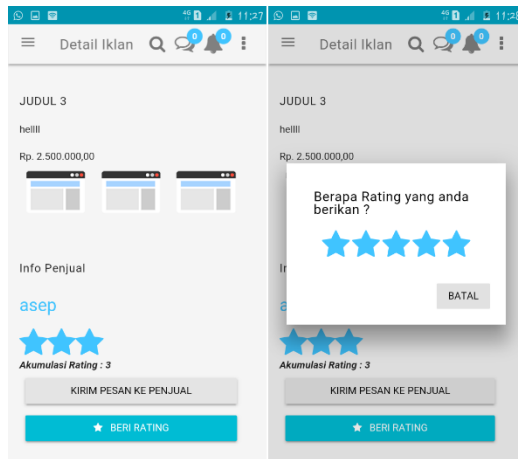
11:27

Detail Iklan

0

0

JUDUL 3

hellll

Rp. 2.500.000,00

Info Penjual

asep

Akumulasi Rating : 3

KIRIM PESAN KE PENJUAL

BERI RATING

11:28

Detail Iklan

0

0

JUDUL 3

hellll

Rp. 2.500.000,00

Berapa Rating yang anda berikan ?

BATAL

In

a

Akumulasi Rating : 3

KIRIM PESAN KE PENJUAL

BERI RATING